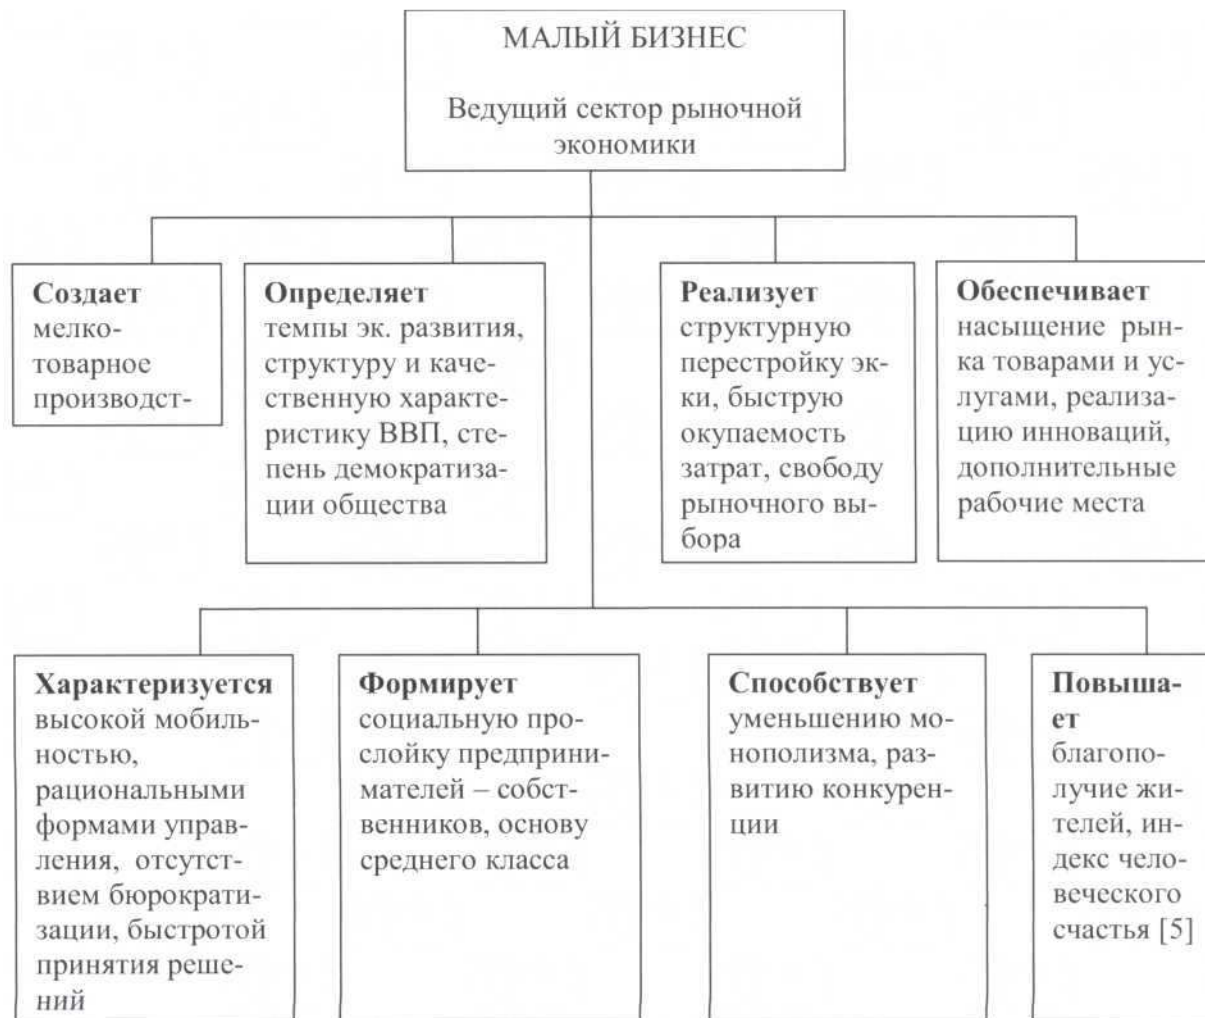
МАЛЫЙ БИЗНЕС

Ведущий сектор рыночной экономики

**Создает** мелкотоварное производст-

**Определяет** темпы эк. развития, структуру и качественную характеристику ВВП, степень демократизации общества

**Реализует** структурную перестройку экки, быструю окупаемость затрат, свободу рыночного выбора

**Обеспечивает** насыщение рынка товарами и услугами, реализацию инноваций, дополнительные рабочие места

**Характеризуется** высокой мобильностью, рациональными формами управления, отсутствием бюрократизации, быстротой принятия решений

**Формирует** социальную прослойку предпринимателей – собственников, основу среднего класса

**Способствует** уменьшению монополизма, развитию конкуренции

**Повышает** благополучие жителей, индекс человеческого счастья [5]